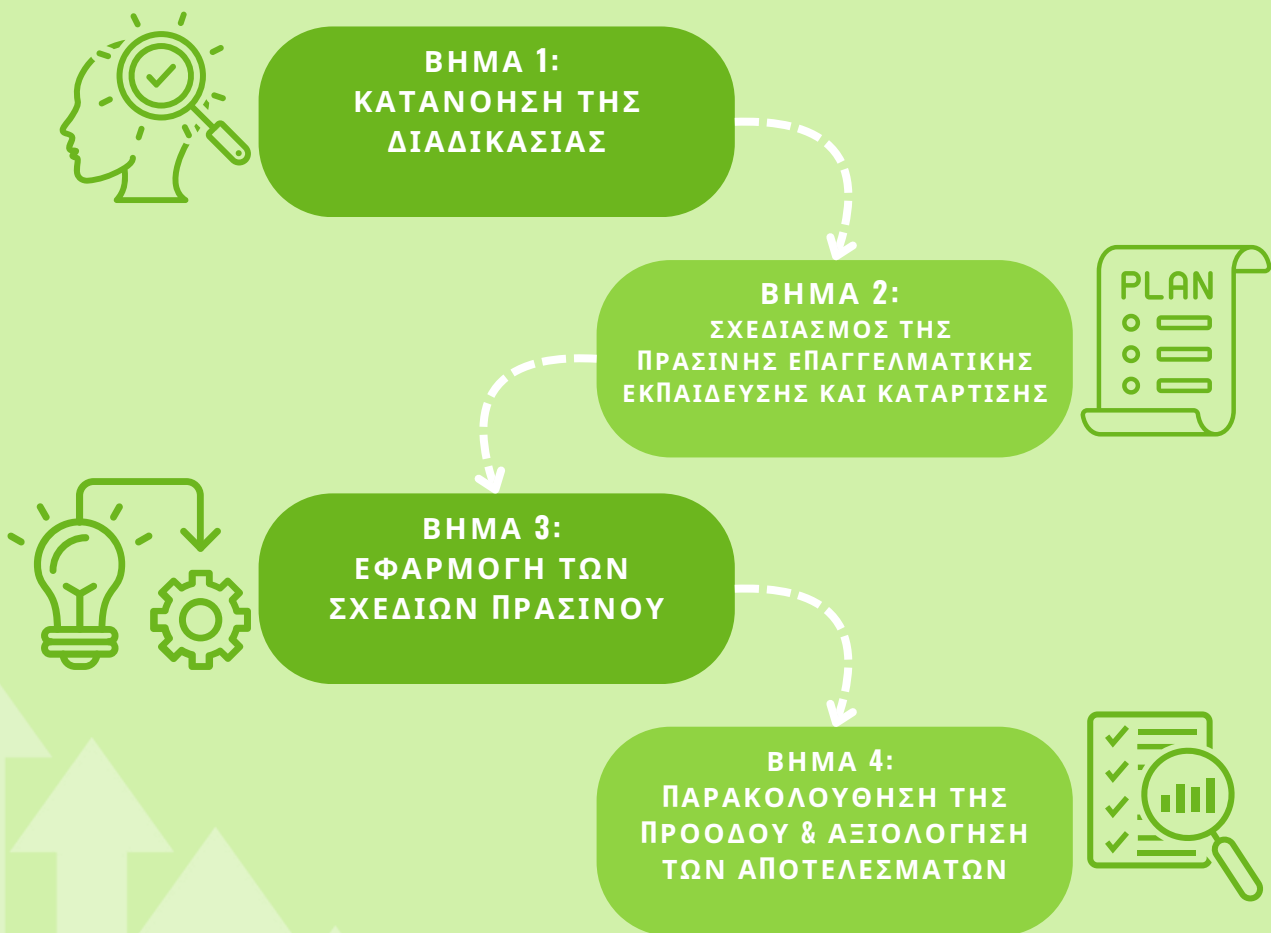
ΒΗΜΑ 1:
ΚΑΤΑΝΟΗΣΗ ΤΗΣ ΔΙΑΔΙΚΑΣΙΑΣ

ΒΗΜΑ 2:
ΣΧΕΔΙΑΣΜΟΣ ΤΗΣ ΠΡΑΣΙΝΗΣ ΕΠΑΓΓΕΛΜΑΤΙΚΗΣ ΕΚΠΑΙΔΕΥΣΗΣ ΚΑΙ ΚΑΤΑΡΤΙΣΗΣ

PLAN

ΒΗΜΑ 3:
ΕΦΑΡΜΟΓΗ ΤΩΝ ΣΧΕΔΙΩΝ ΠΡΑΣΙΝΟΥ

ΒΗΜΑ 4:
ΠΑΡΑΚΟΛΟΥΘΗΣΗ ΤΗΣ ΠΡΟΟΔΟΥ & ΑΞΙΟΛΟΓΗΣΗ ΤΩΝ ΑΠΟΤΕΛΕΣΜΑΤΩΝ